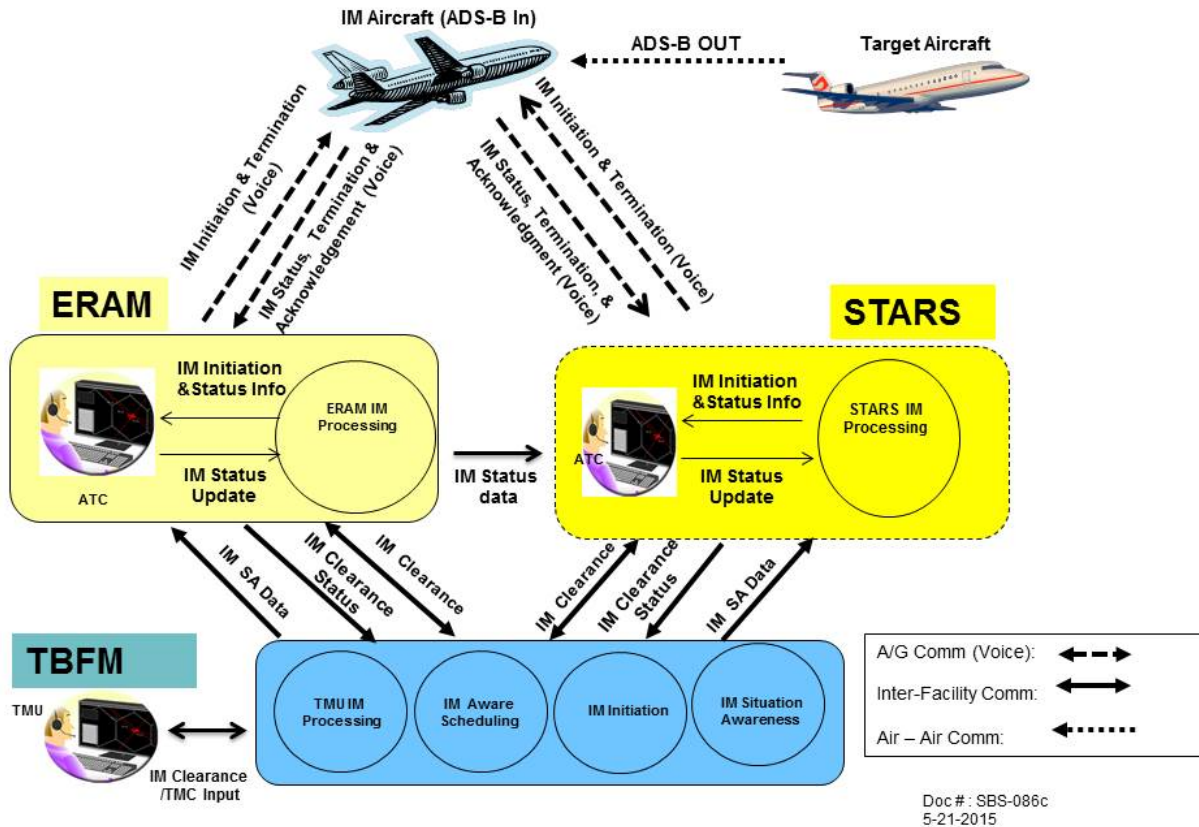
IM Aircraft (ADS-B In)

ADS-B OUT

Target Aircraft

IM Initiation & Termination (Voice)

IM Status, Termination & Acknowledgement (Voice)

IM Status, Termination, & Acknowledgment (Voice)

IM Initiation & Termination (Voice)

ERAM

STARS

IM Initiation &Status Info

ERAM IM Processing

IM Status Update

ATC

IM Status data

IM Initiation &Status Info

STARS IM Processing

ATC

IM Status Update

IM SA Data

IM Clearance Status

IM Clearance

IM Clearance

IM Clearance Status

IM SA Data

TBFM

TMU

TMU IM Processing

IM Aware Scheduling

IM Initiation

IM Situation Awareness

IM Clearance /TMC Input

A/G Comm (Voice):

Inter-Facility Comm:

Air – Air Comm:

Doc # : SBS-086c
5-21-2015